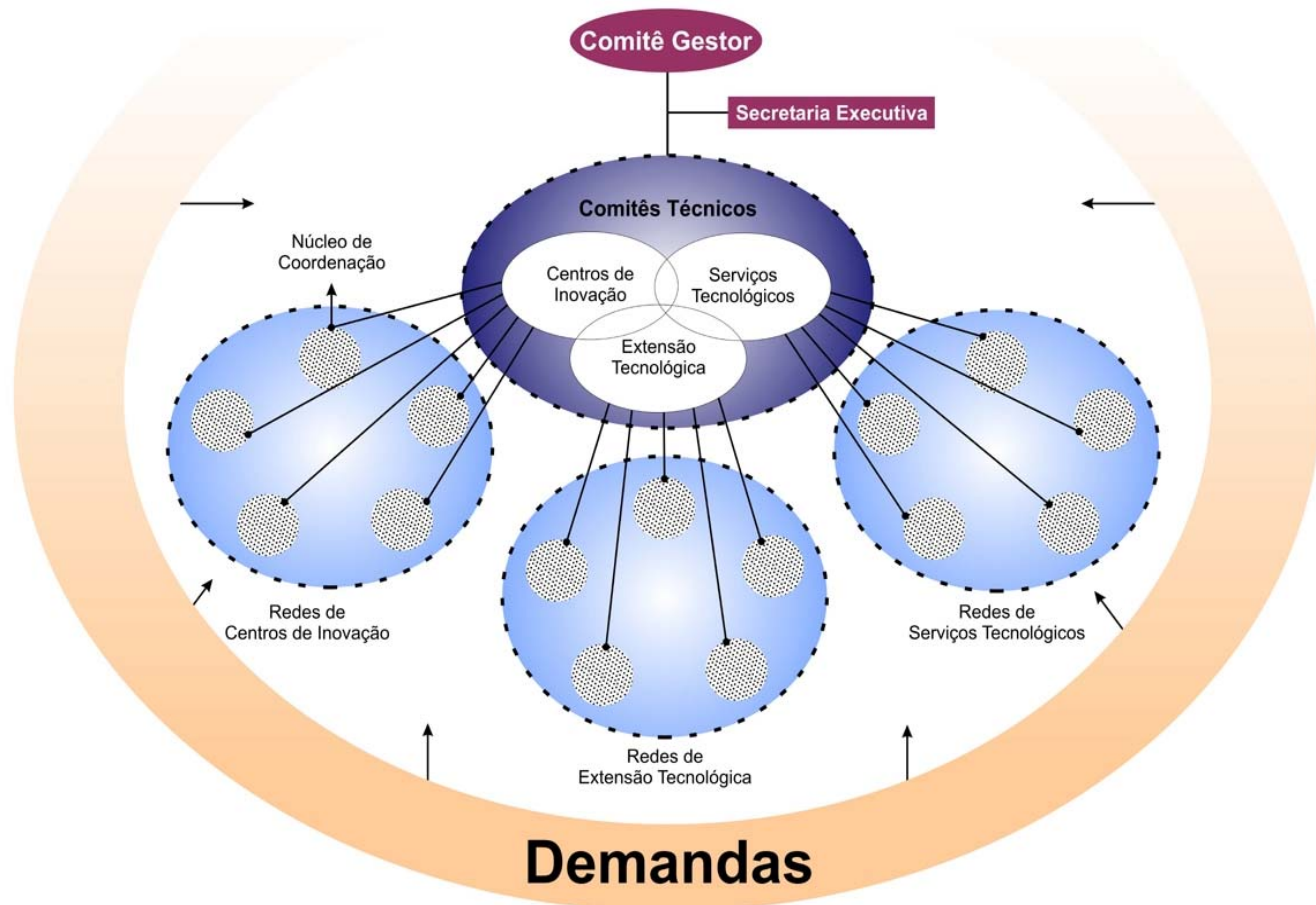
Comitê Gestor

Secretaria Executiva

Comitês Técnicos

Núcleo de Coordenação

Centros de Inovação

Serviços Tecnológicos

Extensão Tecnológica

Redes de Centros de Inovação

Redes de Serviços Tecnológicos

Redes de Extensão Tecnológica

Demandas